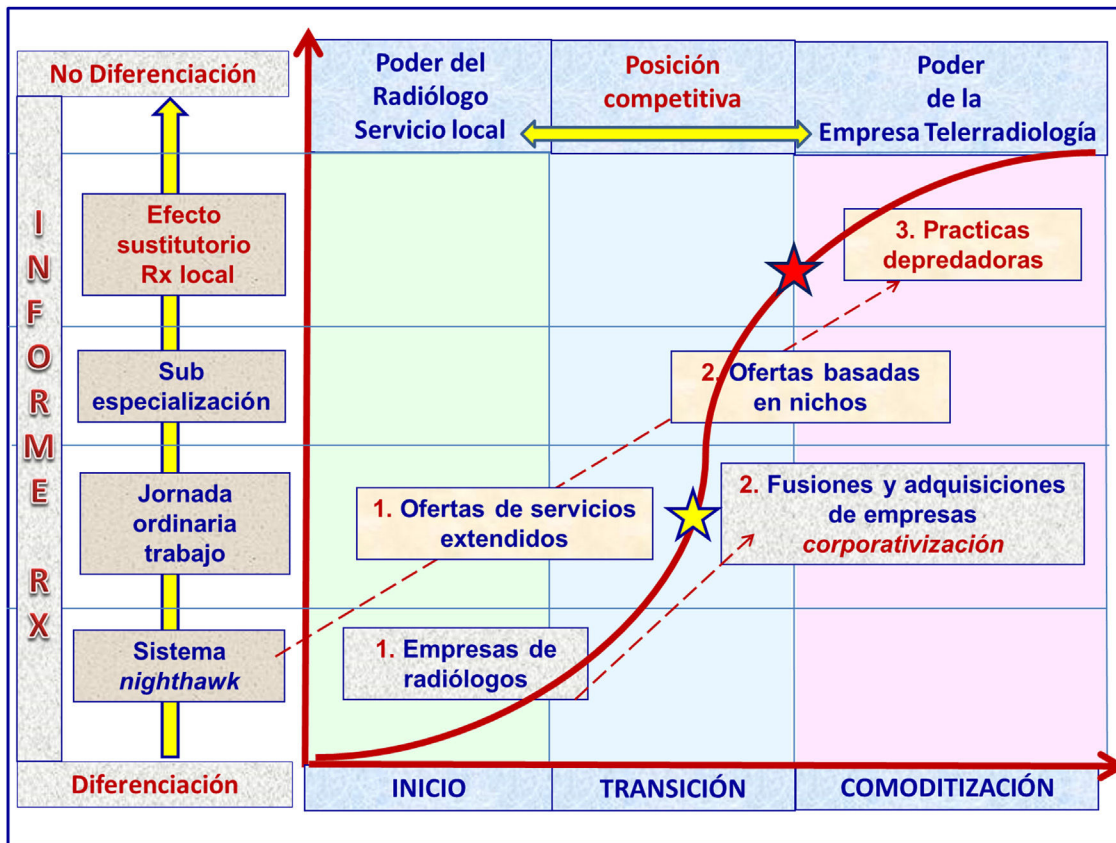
No Diferenciación

INFORME RX

Efecto sustitutorio Rx local

Sub especialización

Jornada ordinaria trabajo

Sistema *nighthawk*

Diferenciación

Poder del Radiólogo Servicio local

Posición competitiva

Poder de la Empresa Telerradiología

3. Practicas depredadoras

2. Ofertas basadas en nichos

1. Ofertas de servicios extendidos

2. Fusiones y adquisiciones de empresas *corporativización*

1. Empresas de radiólogos

INICIO

TRANSICIÓN

COMODITIZACIÓN